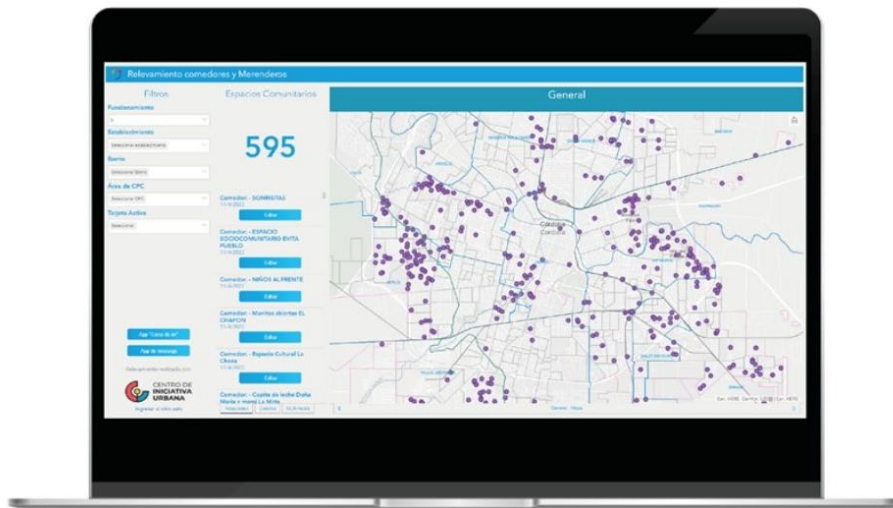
Relevamiento comedores y Merenderos

Filtros

Funcionamiento

Establecimiento

Selecciona establecimiento

Barrio

Seleccionar Barrio

Área de CPC

Seleccionar CPC

Tarjeta Activa

Seleccionar

App "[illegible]"

App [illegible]

Relevamiento realizado por:

CENTRO DE INICIATIVA URBANA

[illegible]

Espacios Comunitarios

595

Comedor: - SONRISITAS

Editar

Comedor: - ESPACIO SOCIOCOMUNITARIO EVITA PUEBLO

Editar

Comedor: - NIÑOS AL FRENTE

Editar

Comedor: - Moritos alcortas EL CHAPON

Editar

Comedor: - Espacio Cultural La Chosa

Editar

Comedor: - Copita de leche Doña Marta y mamá La Mirta

General

Córdoba